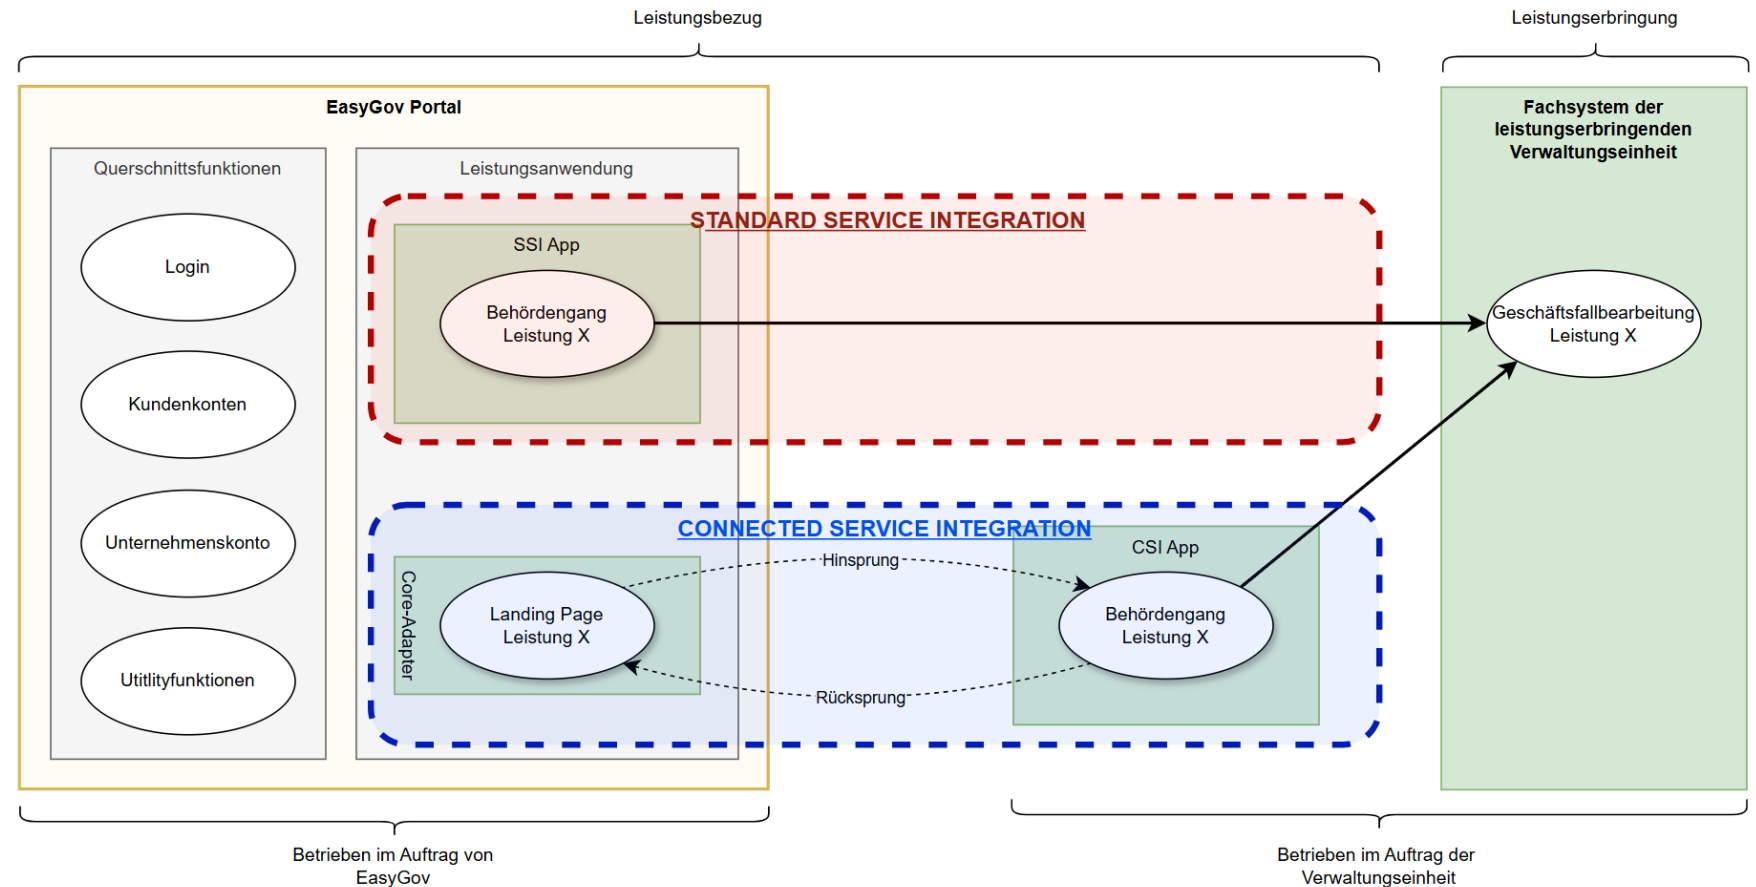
Leistungsbezug

Leistungserbringung

EasyGov Portal

Querschnittsfunktionen

Login

Kundenkonten

Unternehmenskonto

Utitlityfunktionen

Leistungsanwendung

STANDARD SERVICE INTEGRATION

SSI App

Behördengang Leistung X

Fachsystem der leistungserbringenden Verwaltungseinheit

Geschäftsfallbearbeitung Leistung X

CONNECTED SERVICE INTEGRATION

Core-Adapter

Landing Page Leistung X

Hinsprung

Rücksprung

CSI App

Behördengang Leistung X

Betrieben im Auftrag von EasyGov

Betrieben im Auftrag der Verwaltungseinheit